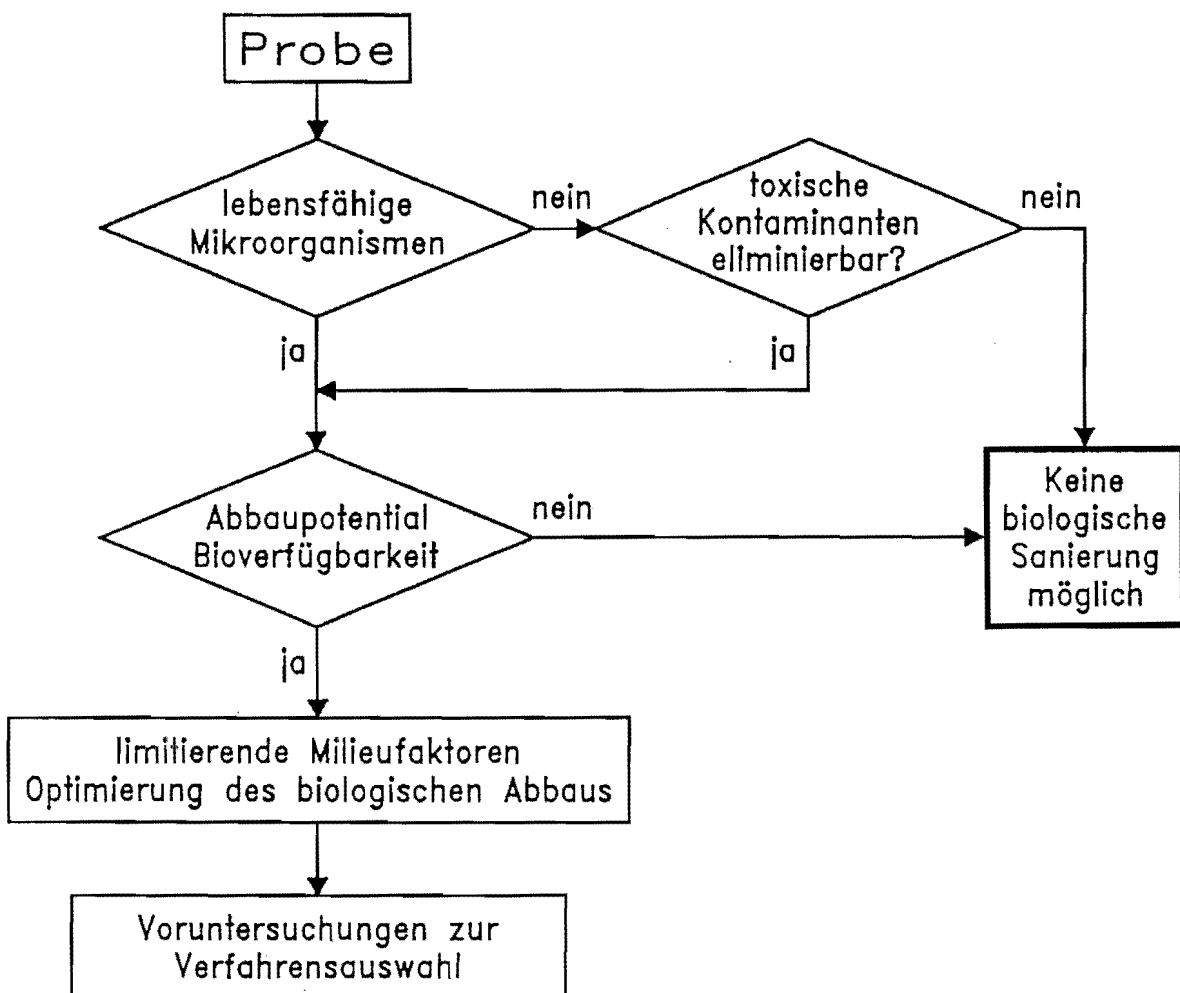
Probe

lebensfähige Mikroorganismen

nein

toxische Kontaminanten eliminierbar?

nein

ja

ja

Abbaupotential Bioverfügbarkeit

nein

Keine biologische Sanierung möglich

ja

limitierende Milieufaktoren Optimierung des biologischen Abbaus

Voruntersuchungen zur Verfahrensauswahl